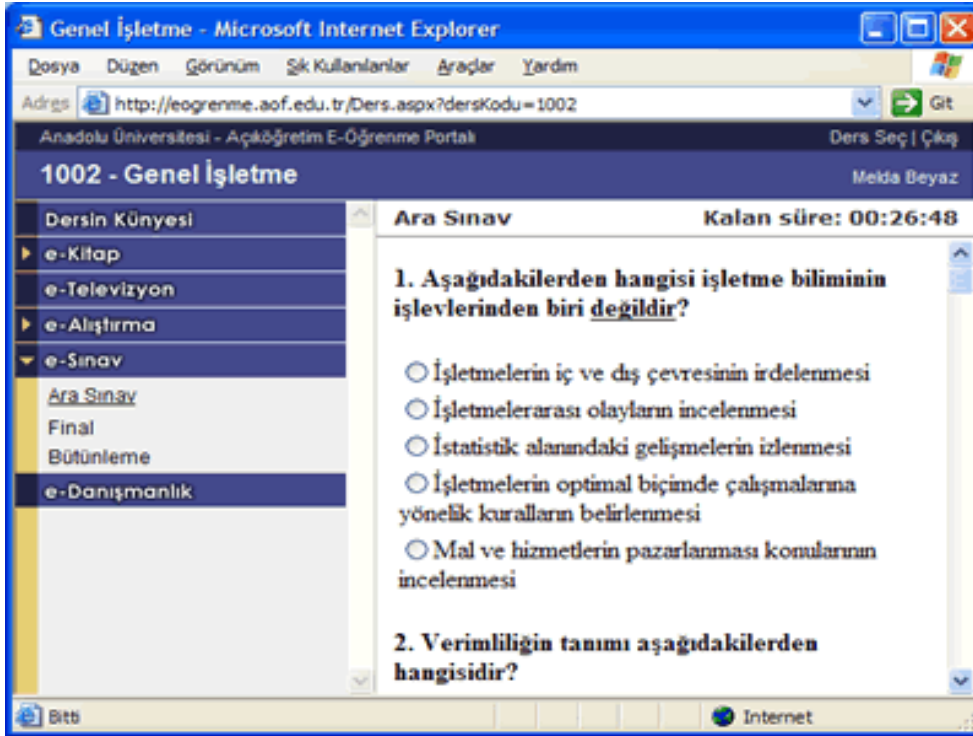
Genel İşletme - Microsoft Internet Explorer

Dosya Düzen Görünüm Sık Kullanılanlar Araçlar Yardım

Adres http://eogrenme.aof.edu.tr/Ders.aspx?dersKodu=1002 Git

Anadolu Üniversitesi - Açıköğretim E-Öğrenme Portalı

Ders Seç | Çıkış

1002 - Genel İşletme

Melda Beyaz

Dersin Künyesi
e-Kitap
e-Televizyon
e-Alıştırma
e-Sınav
Ara Sınav
Final
Bütünleme
e-Danışmanlık

Ara Sınav

Kalan süre: 00:26:48

1. Aşağıdakilerden hangisi işletme biliminin işlevlerinden biri değildir?

İşletmelerin iç ve dış çevresinin irdelenmesi

İşletmelerarası olayların incelenmesi

İstatistik alanındaki gelişmelerin izlenmesi

İşletmelerin optimal biçimde çalışmalarına yönelik kuralların belirlenmesi

Mal ve hizmetlerin pazarlanması konularının incelenmesi

2. Verimliliğin tanımı aşağıdakilerden hangisidir?

Bitti

Internet